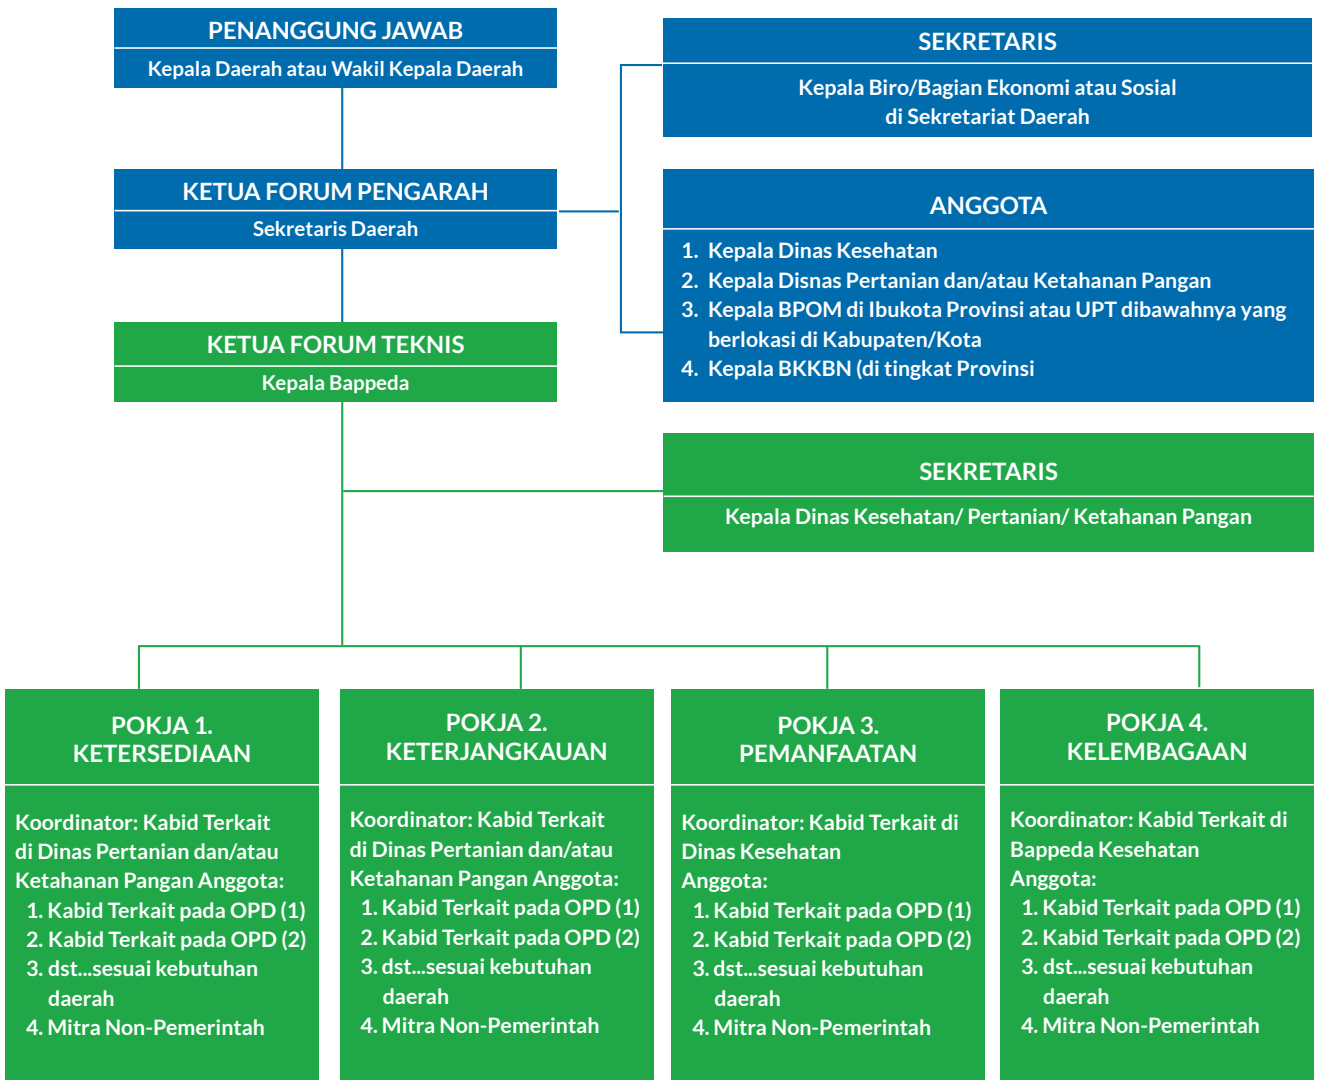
PENANGGUNG JAWAB
Kepala Daerah atau Wakil Kepala Daerah

SEKRETARIS
Kepala Biro/Bagian Ekonomi atau Sosial di Sekretariat Daerah

KETUA FORUM PENGARAH
Sekretaris Daerah

ANGGOTA
1. Kepala Dinas Kesehatan
2. Kepala Disnas Pertanian dan/atau Ketahanan Pangan
3. Kepala BPOM di Ibukota Provinsi atau UPT dibawahnya yang berlokasi di Kabupaten/Kota
4. Kepala BKKBN (di tingkat Provinsi

KETUA FORUM TEKNIS
Kepala Bappeda

SEKRETARIS
Kepala Dinas Kesehatan/ Pertanian/ Ketahanan Pangan

POKJA 1.
KETERSEDIAAN

Koordinator: Kabid Terkait di Dinas Pertanian dan/atau Ketahanan Pangan Anggota:
1. Kabid Terkait pada OPD (1)
2. Kabid Terkait pada OPD (2)
3. dst...sesuai kebutuhan daerah
4. Mitra Non-Pemerintah

POKJA 2.
KETERJANGKAUAN

Koordinator: Kabid Terkait di Dinas Pertanian dan/atau Ketahanan Pangan Anggota:
1. Kabid Terkait pada OPD (1)
2. Kabid Terkait pada OPD (2)
3. dst...sesuai kebutuhan daerah
4. Mitra Non-Pemerintah

POKJA 3.
PEMANFAATAN

Koordinator: Kabid Terkait di Dinas Kesehatan
Anggota:
1. Kabid Terkait pada OPD (1)
2. Kabid Terkait pada OPD (2)
3. dst...sesuai kebutuhan daerah
4. Mitra Non-Pemerintah

POKJA 4.
KELEMBAGAAN

Koordinator: Kabid Terkait di Bappeda Kesehatan
Anggota:
1. Kabid Terkait pada OPD (1)
2. Kabid Terkait pada OPD (2)
3. dst...sesuai kebutuhan daerah
4. Mitra Non-Pemerintah